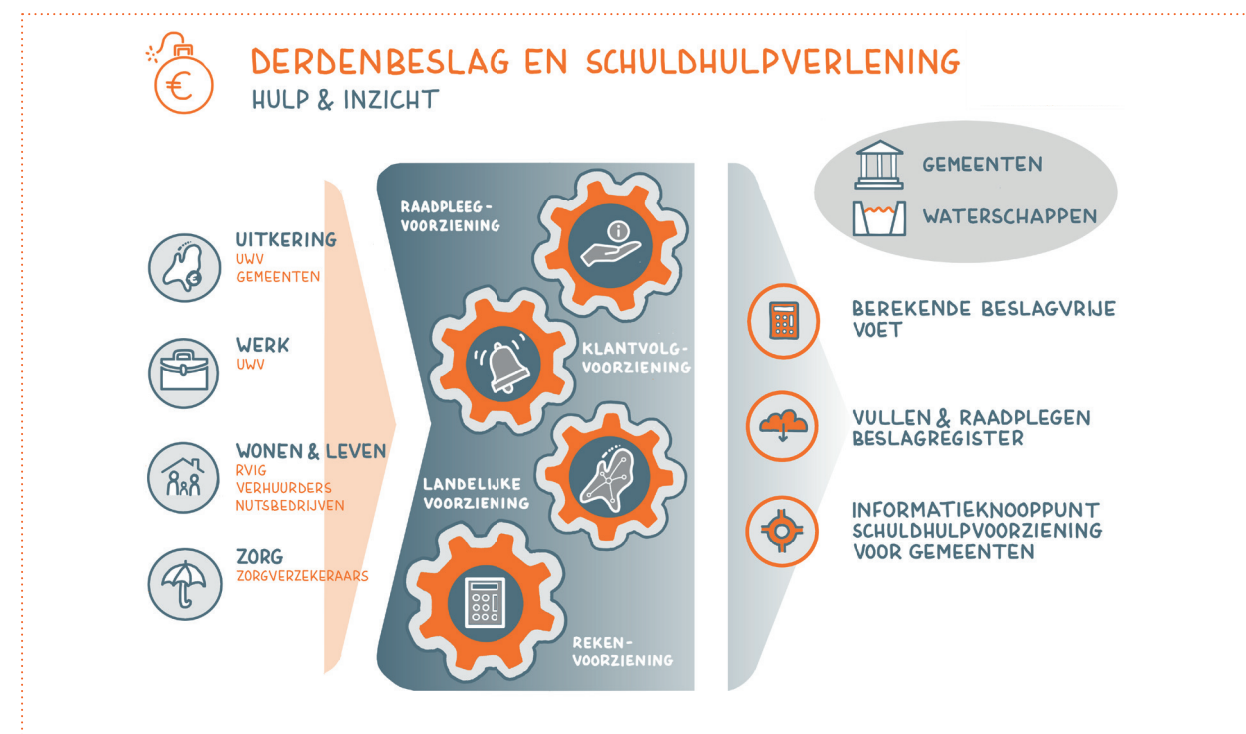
DERDENBESLAG EN SCHULDHULPVERLENING
HULP & INZICHT

UITKERING
UWV
GEMEENTEN

WERK
UWV

WONEN & LEVEN
RVIG
VERHUURDERS
NUTSBEDRIJVEN

ZORG
ZORGVERZEKERAARS

RAADPLEEG-VOORZIENING

KLANTVOLG-VOORZIENING

LANDELIJKE VOORZIENING

REKEN-VOORZIENING

GEMEENTEN

WATERSCHAPPEN

BEREKENDE BESLAGVRIJE VOET

VULLEN & RAADPLEGEN BESLAGREGISTER

INFORMATIEKNOOPPUNT SCHULDHULPVOORZIENING VOOR GEMEENTEN